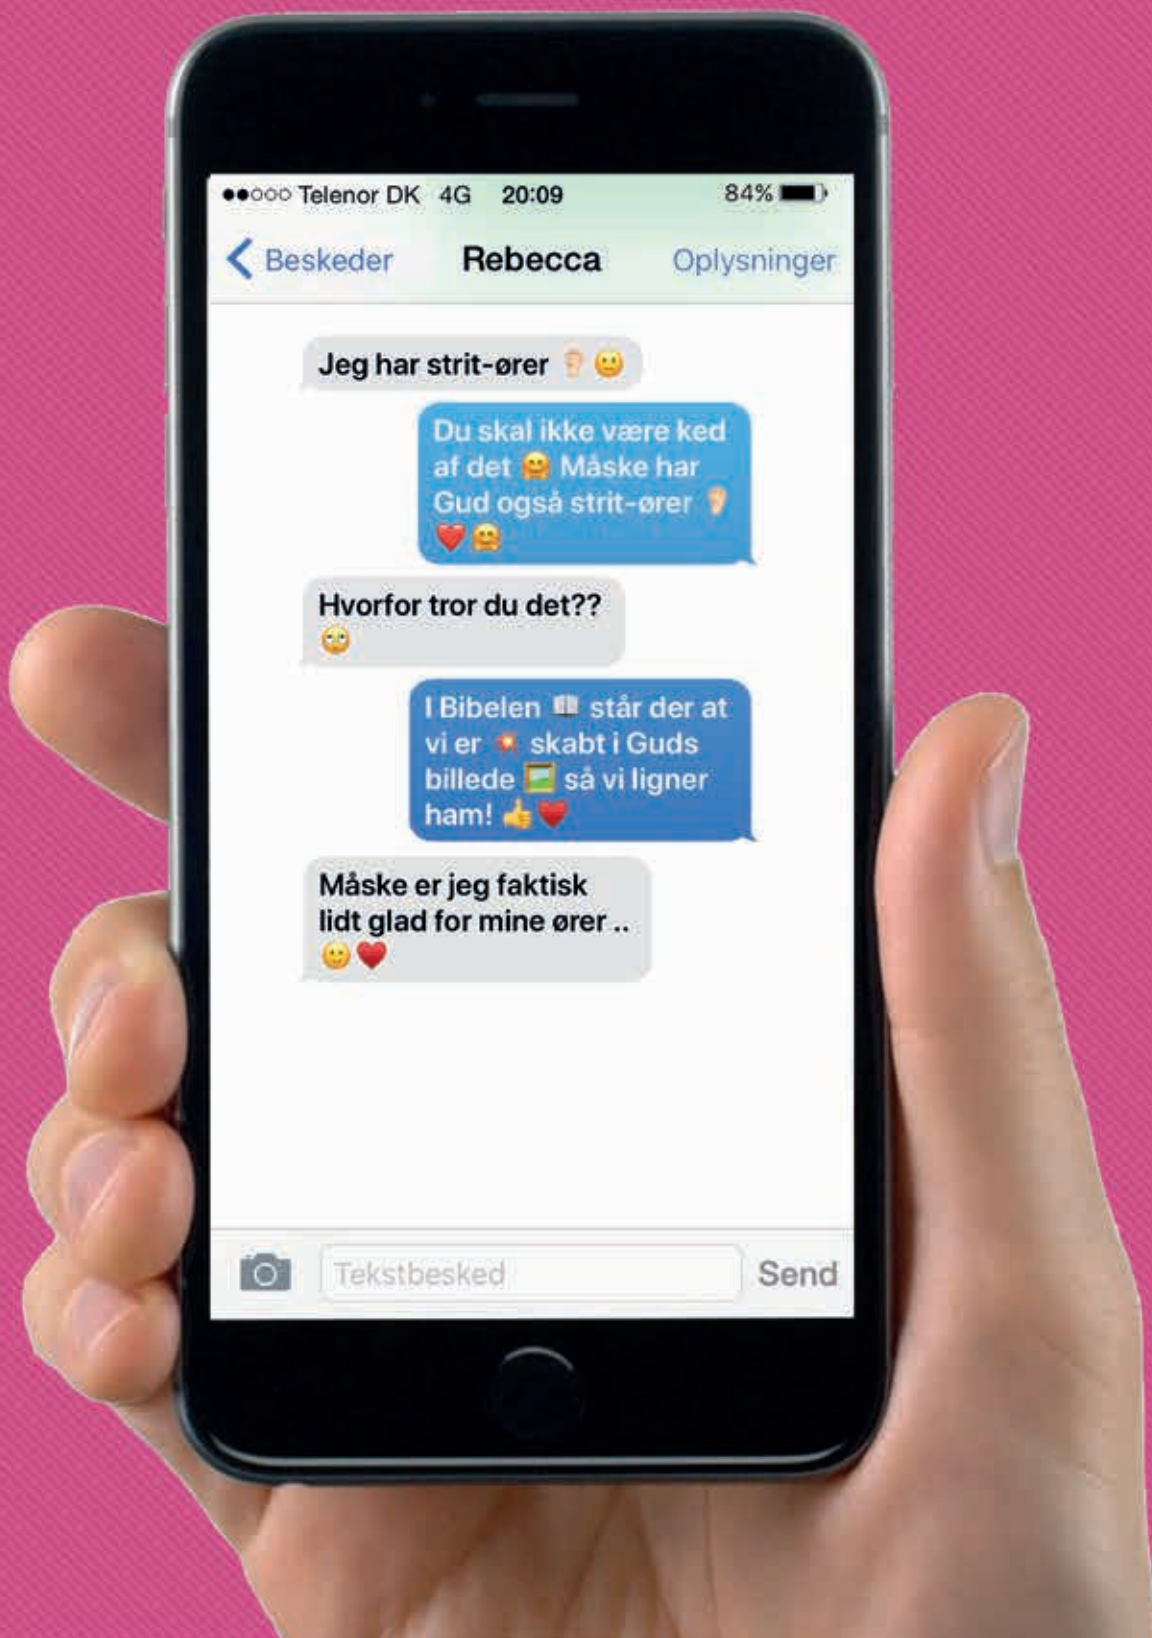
●●○○○ Telenor DK 4G 20:09 84%

< Beskeder Rebecca Oplysninger

Jeg har strit-ører 👂 🙂

Du skal ikke være ked af det 🤗 Måske har Gud også strit-ører 👂 ❤️ 🤗

Hvorfor tror du det?? 😳

I Bibelen 📖 står der at vi er 💥 skabt i Guds billede 🖼️ så vi ligner ham! 👍 ❤️

Måske er jeg faktisk lidt glad for mine ører .. 🙂 ❤️

Tekstbesked Send